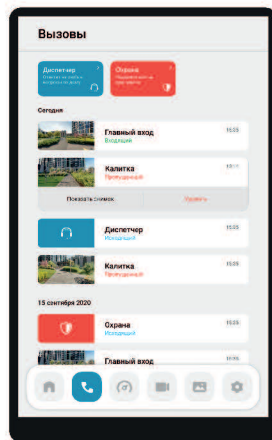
Вызовы

Диспетчер
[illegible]

Охрана
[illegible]

Сегодня

Главный вход
Входящий
15:23

Калитка
Пропущенный
15:11

Показать снимок
Удалить

Диспетчер
Исходящий
15:23

Калитка
Пропущенный
15:23

15 сентября 2020

Охрана
Исходящий
15:23

Главный вход
Входящий
15:23